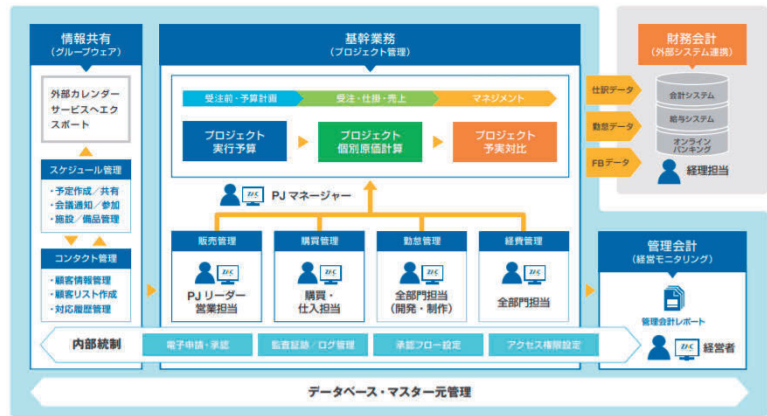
情報共有
（グループウェア）

外部カレンダーサービスへエクスポート

スケジュール管理

・予定作成／共有
・会議通知／参加
・施設／備品管理

コンタクト管理

・顧客情報管理
・顧客リスト作成
・対応履歴管理

基幹業務
（プロジェクト管理）

受注前・予算計画
受注・仕掛・売上
マネジメント

プロジェクト実行予算
プロジェクト個別原価計算
プロジェクト予実対比

PJ マネージャー

販売管理
PJ リーダー
営業担当

購買管理
購買・仕入担当

勤怠管理
全部門担当
（開発・制作）

経費管理
全部門担当

仕訳データ
勤怠データ
FBデータ

財務会計
（外部システム連携）

会計システム
給与システム
オンラインバンキング

経理担当

管理会計
（経営モニタリング）

管理会計レポート

経営者

内部統制
電子申請・承認
監査証跡／ログ管理
承認フロー設定
アクセス権限設定

データベース・マスター元管理